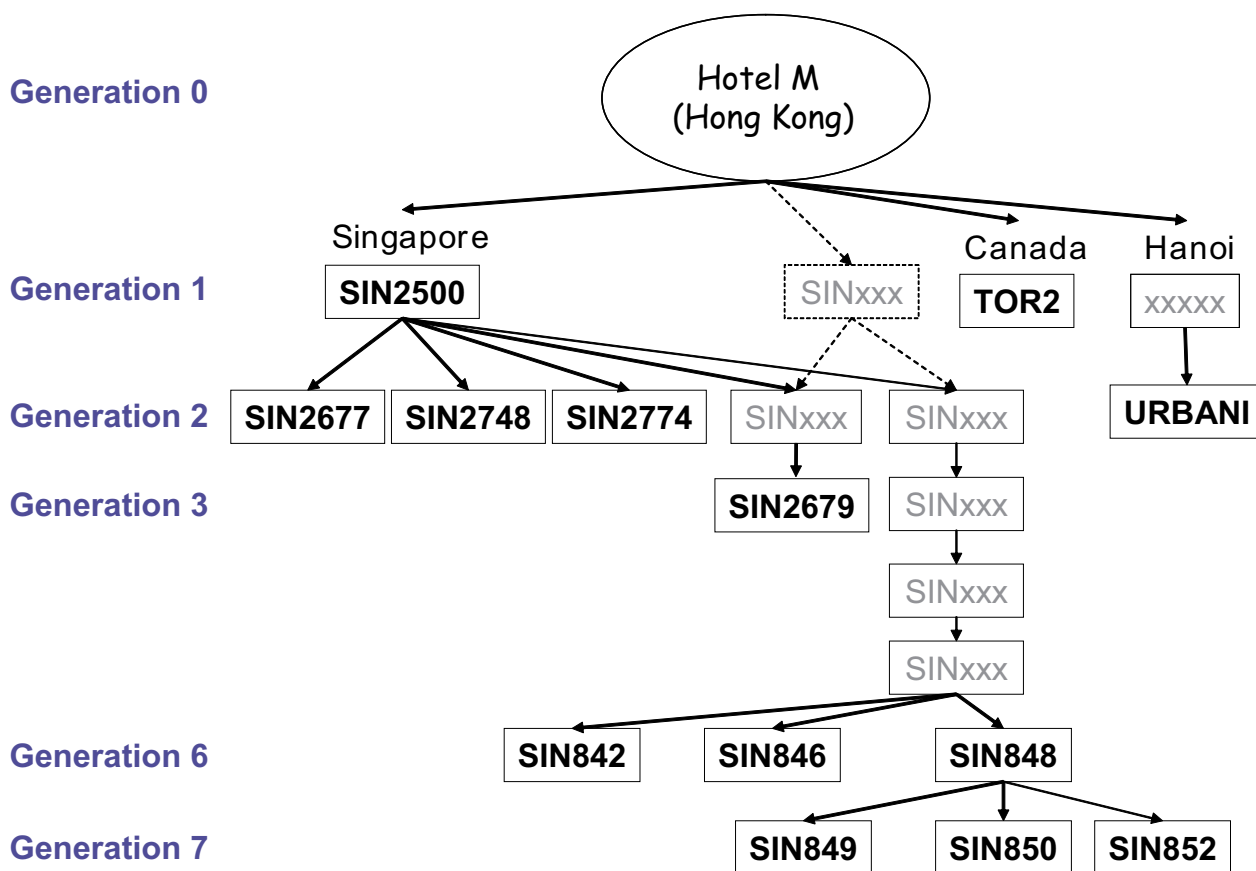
Generation 0

Hotel M
(Hong Kong)

Singapore

Canada

Hanoi

Generation 1

SIN2500

SINxxx

TOR2

xxxxx

Generation 2

SIN2677

SIN2748

SIN2774

SINxxx

SINxxx

URBANI

Generation 3

SIN2679

SINxxx

SINxxx

SINxxx

Generation 6

SIN842

SIN846

SIN848

Generation 7

SIN849

SIN850

SIN852